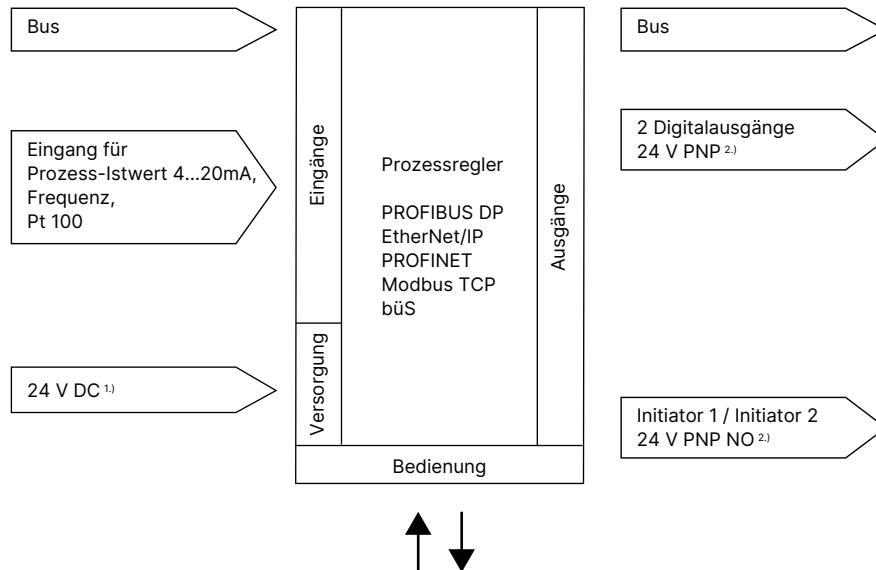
Bus

Eingang für Prozess-Istwert 4...20mA, Frequenz, Pt 100

24 V DC $^{1.)}$

Eingänge

Versorgung

Prozessregler

PROFIBUS DP
EtherNet/IP
PROFINET
Modbus TCP
büS

Ausgänge

Bedienung

Bus

2 Digitalausgänge
24 V PNP $^{2.)}$

Initiator 1 / Initiator 2
24 V PNP NO $^{2.)}$